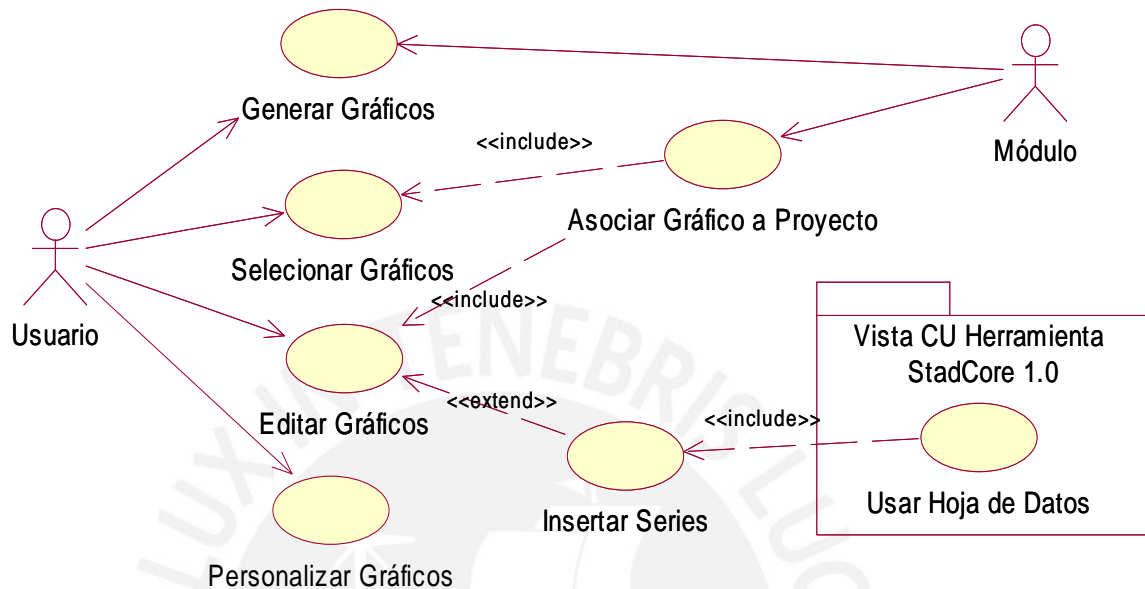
Generar Gráficos

<<include>>

Módulo

Asociar Gráfico a Proyecto

Selecionar Gráficos

<<include>>

Usuario

Vista CU Herramienta StadCore 1.0

<<extend>>

<<include>>

Editar Gráficos

Usar Hoja de Datos

Insertar Series

Personalizar Gráficos

LUX TENEBRIS LUCET